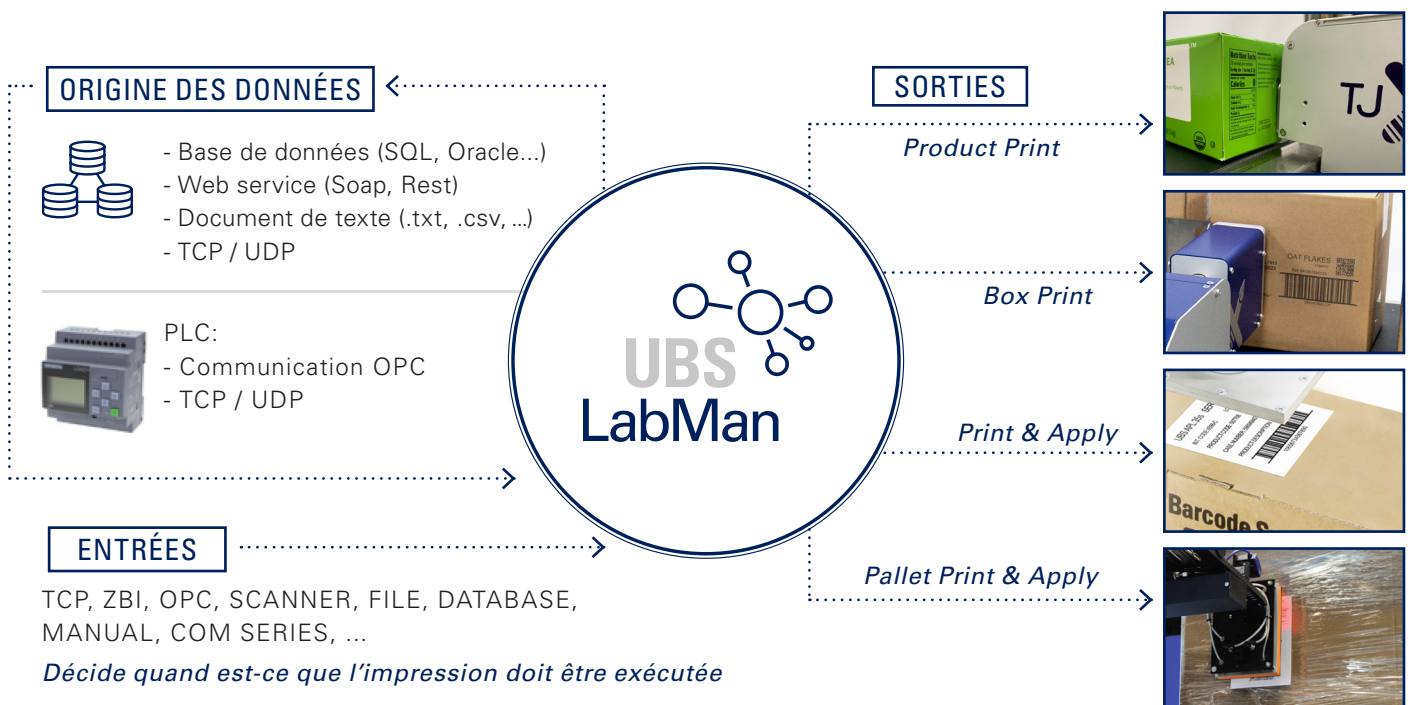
ORIGINE DES DONNÉES

- Base de données (SQL, Oracle...)
- Web service (Soap, Rest)
- Document de texte (.txt, .csv, ...)
- TCP / UDP

PLC:
- Communication OPC
- TCP / UDP

UBS
LabMan

SORTIES

Product Print

Box Print

Print & Apply

Pallet Print & Apply

ENTRÉES

TCP, ZBI, OPC, SCANNER, FILE, DATABASE, MANUAL, COM SERIES, ...

Décide quand est-ce que l'impression doit être exécutée

TJ

OAT FLAKES

Barcode S